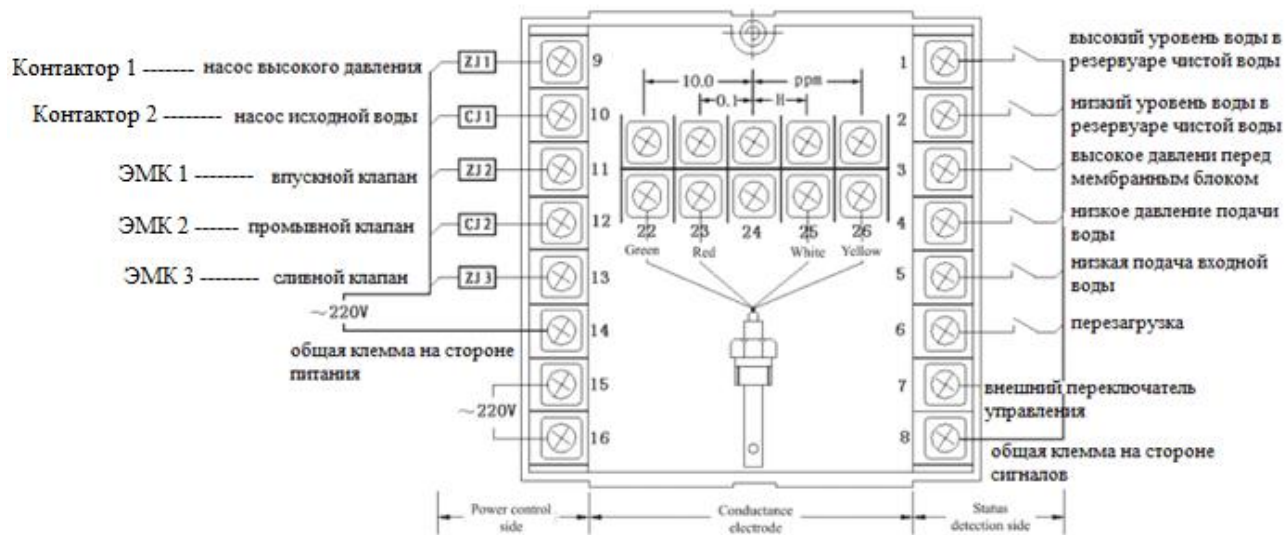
Контактор 1 ------- насос высокого давления
ZJ1
9

Контактор 2 -------- насос исходной воды
CJ1
10

ЭМК 1 -------- впускной клапан
ZJ2
11

ЭМК 2 ------ промывной клапан
CJ2
12

ЭМК 3 -------- сливной клапан
ZJ3
13

~220V
14
общая клемма на стороне питания

15
~220V
16

10.0
ppm
0.1
H

22 Green
23 Red
24
25 White
26 Yellow

1 высокий уровень воды в резервуаре чистой воды
2 низкий уровень воды в резервуаре чистой воды
3 высокое давлени перед мембранным блоком
4 низкое давление подачи воды
5 низкая подача входной воды
6 перезагрузка
7 внешний переключатель управления
8 общая клемма на стороне сигналов

Power control side
Conductance electrode
Status detection side